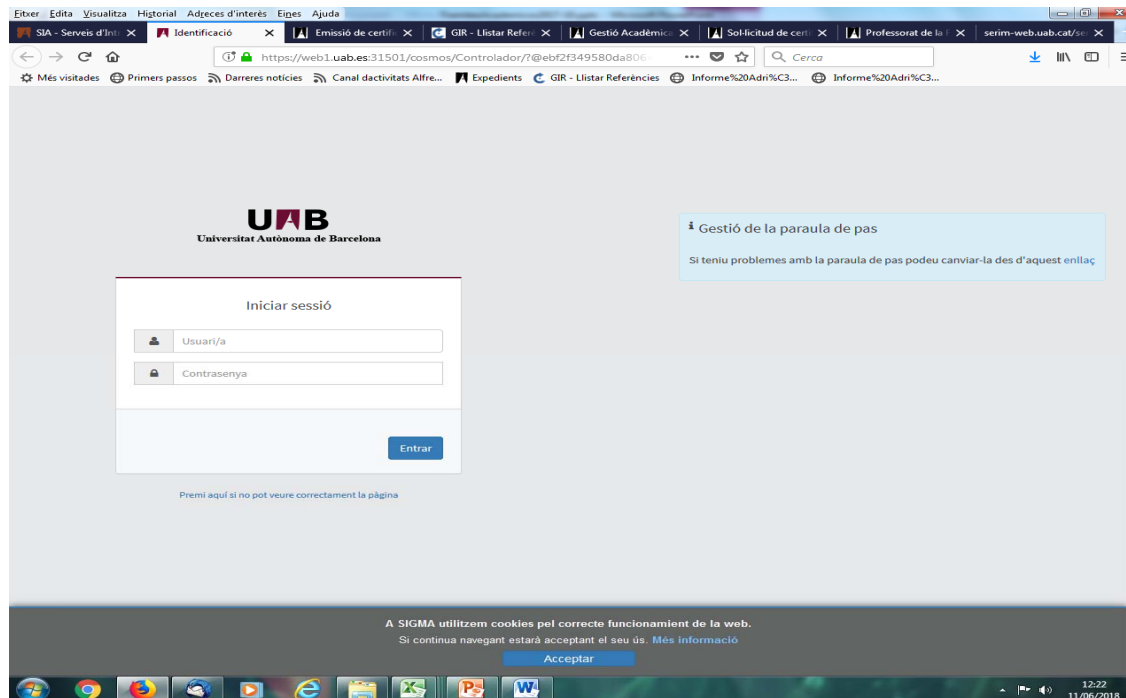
Fitxer Edita Visualitza Historial Adreces d'interès Eines Ajuda

SIA - Serveis d'Int
Identificació
Emissió de certifi
GIR - Llistar Refer
Gestió Acadèmica
Sol·licitud de cert
Professorat de la
serim-web.uab.cat/se

https://web1.uab.es:31501/cosmos/Controlador/?@ebf2f349580da806
Cerca

Més visitades  Primers passos  Darreres notícies  Canal dactivitats Alfre...  Expedients  GIR - Llistar Referències  Informe%20Adri%C3...  Informe%20Adri%C3...

UAB
Universitat Autònoma de Barcelona

Iniciar sessió

Usuari/a

Contrasenya

Entrar

Premi aquí si no pot veure correctament la pàgina

Gestió de la paraula de pas

Si teniu problemes amb la paraula de pas podeu canviar-la des d'aquest enllaç

A SIGMA utilitzem cookies pel correcte funcionamient de la web.
Si continua navegant estarà acceptant el seu ús. Més informació
Acceptar

12:22
11/06/2018